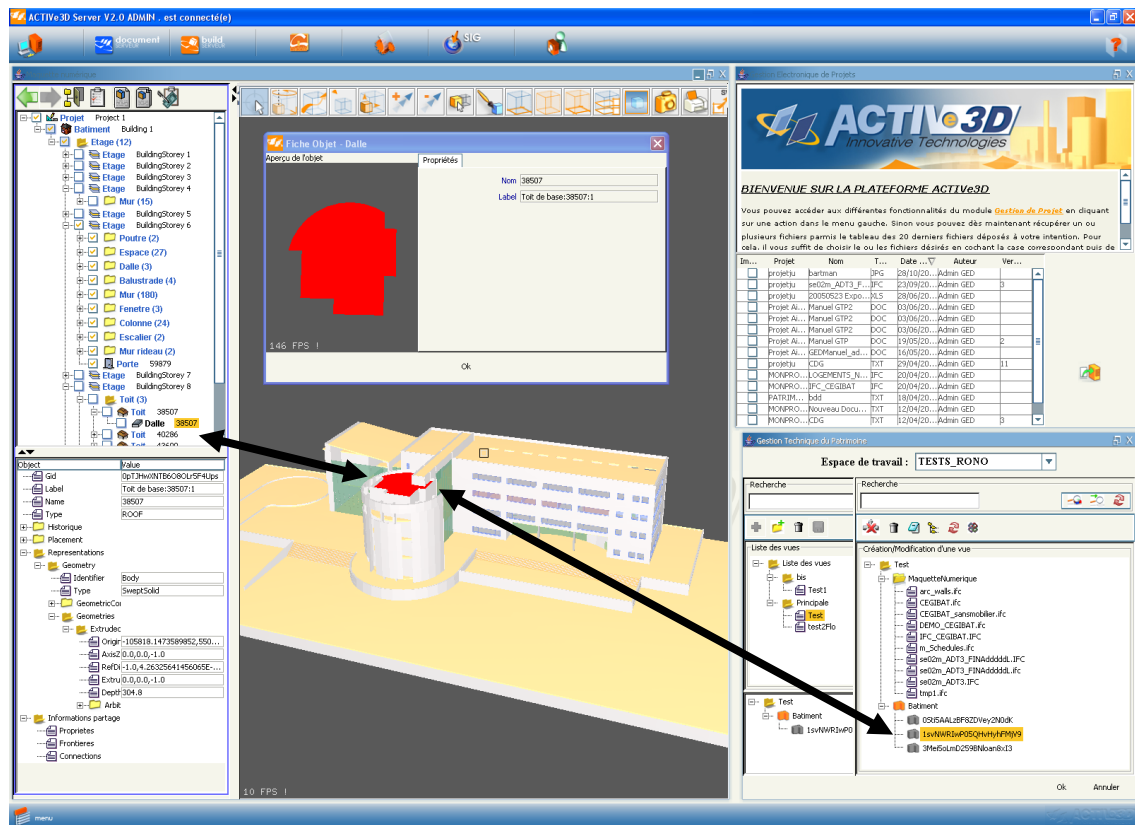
ACTIVe3D Server V2.0 ADMIN . est connecté(e)

document
build
SIG

Projet Project 1
Batiment Building 1
Etage (12)
Etage BuildingStorey 1
Etage BuildingStorey 2
Etage BuildingStorey 3
Etage BuildingStorey 4
Mur (15)
Etage BuildingStorey 5
Etage BuildingStorey 6
Poutre (2)
Espace (27)
Dalle (3)
Balustrade (4)
Mur (180)
Fenetre (3)
Colonne (24)
Escalier (2)
Mur rideau (2)
Porte 59879
Etage BuildingStorey 7
Etage BuildingStorey 8
Toit (3)
Toit 38507
Dalle 38507
Toit 40286

| Object | Value |
|---|---|
| Gid | 0pTJHwXNTB6O8OLr5F4Ups |
| Label | Toit de base:38507:1 |
| Name | 38507 |
| Type | ROOF |

Historique
Placement
Representations
Geometry
Identifier Body
Type SweptSolid
GeometricCo
Geometries
Extrudec
Origin -105818.1473589852,550...
AxisZ 0.0,0.0,-1.0
RefDi -1.0,4.26325641456065E-...
Extru 0.0,0.0,-1.0
Depth 304.8
Arbit
Informations partage
Proprietes
Frontieres
Connections

Fiche Objet - Dalle
Aperçu de l'objet
Propriétés
Nom 38507
Label Toit de base:38507:1
146 FPS !
Ok

10 FPS !

Gestion Electronique de Projets
ACTIVe3D Innovative Technologies
BIENVENUE SUR LA PLATEFORME ACTIVe3D
Vous pouvez accéder aux différentes fonctionnalités du module Gestion de Projet en cliquant sur une action dans le menu gauche. Sinon vous pouvez dès maintenant récupérer un ou plusieurs fichiers parmis le tableau des 20 derniers fichiers déposés à votre intention. Pour cela, il vous suffit de choisir le ou les fichiers désirés en cochant la case correspondant puis de

| Im... | Projet | Nom | T... | Date ... | Auteur | Ver... |
|---|---|---|---|---|---|---|
| | projetju | bartman | JPG | 28/10/20... | Admin GED | |
| | projetju | se02m_ADT3_F... | IFC | 23/09/20... | Admin GED | 3 |
| | projetju | 20050523 Expo... | XLS | 28/06/20... | Admin GED | |
| | Projet Ai... | Manuel GTP2 | DOC | 03/06/20... | Admin GED | |
| | Projet Ai... | Manuel GTP2 | DOC | 03/06/20... | Admin GED | |
| | Projet Ai... | Manuel GTP2 | DOC | 03/06/20... | Admin GED | |
| | Projet Ai... | Manuel GTP | DOC | 19/05/20... | Admin GED | 2 |
| | Projet Ai... | GEDManuel_ad... | DOC | 16/05/20... | Admin GED | |
| | projetju | CDG | TXT | 29/04/20... | Admin GED | 11 |
| | MONPRO... | LOGEMENTS_N... | IFC | 20/04/20... | Admin GED | |
| | MONPRO... | IFC_CEGIBAT | IFC | 20/04/20... | Admin GED | |
| | PATRIM... | bdd | TXT | 18/04/20... | Admin GED | |
| | MONPRO... | Nouveau Docu... | TXT | 12/04/20... | Admin GED | |
| | MONPRO... | CDG | TXT | 12/04/20... | Admin GED | 3 |

Gestion Technique du Patrimoine
Espace de travail : TESTS_RONO
Recherche
Recherche
Liste des vues
Liste des vues
bis
Test1
Principale
Test
test2Flo
Test
Batiment
1svNWRIwP0
Création/Modification d'une vue
Test
MaquetteNumerique
arc_walls.ifc
CEGIBAT.ifc
CEGIBAT_sansmobilier.ifc
DEMO_CEGIBAT.ifc
IFC_CEGIBAT.IFC
m_Schedules.ifc
se02m_ADT3_FINAdddddL.IFC
se02m_ADT3_FINAdddddL.ifc
se02m_ADT3.IFC
tmp1.ifc
Batiment
0SU5AALzBF8ZDVey2N0dK
1svNWRIwP0SQHvHyhFMjV9
3Mei5oLmD259BNloan8xI3
Ok
Annuler
menu